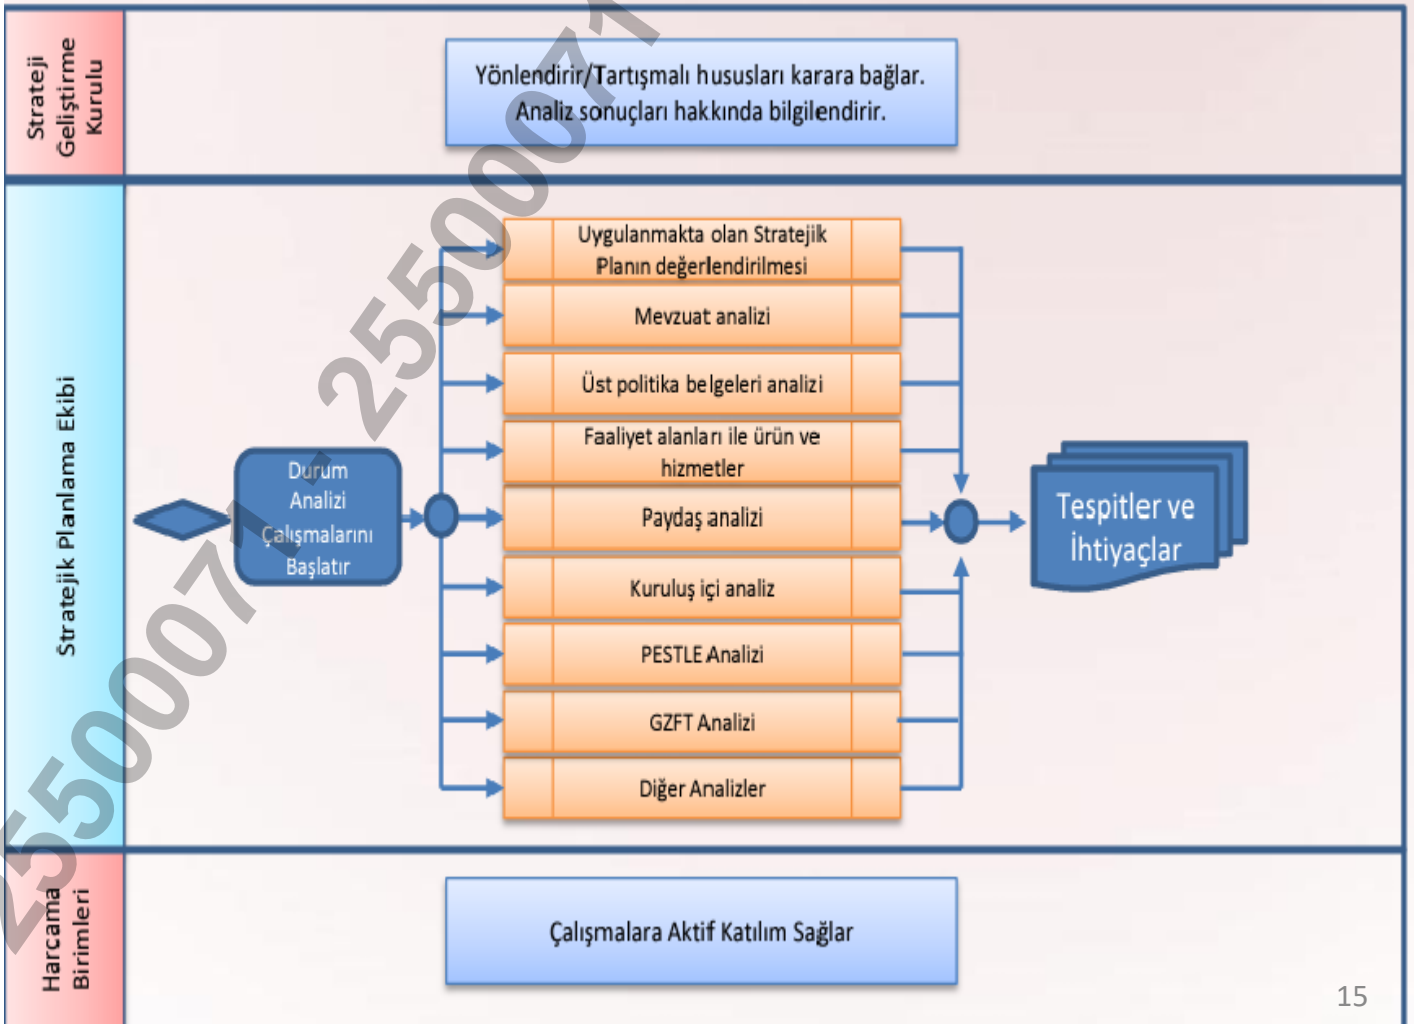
Strateji Geliştirme Kurulu

Yönlendirir/Tartışmalı hususları karara bağlar. Analiz sonuçları hakkında bilgilendirir.

Stratejik Planlama Ekibi

Durum Analizi Çalışmalarını Başlatır

Uygulanmakta olan Stratejik Planın değerlendirilmesi

Mevzuat analizi

Üst politika belgeleri analizi

Faaliyet alanları ile ürün ve hizmetler

Paydaş analizi

Kuruluş içi analiz

PESTLE Analizi

GZFT Analizi

Diğer Analizler

Tespitler ve İhtiyaçlar

Harcama Birimleri

Çalışmalara Aktif Katılım Sağlar

2550007 - 2550007

15